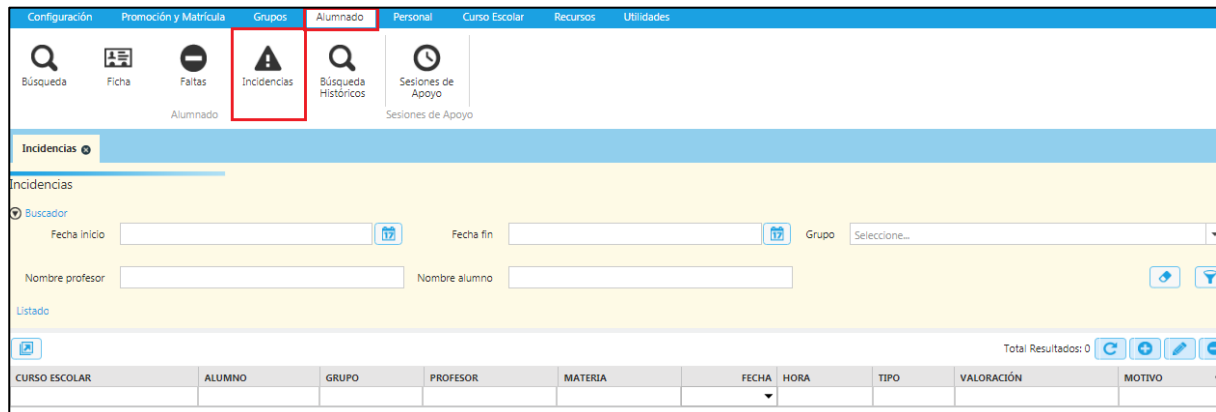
Configuración Promoción y Matrícula Grupos Alumnado Personal Curso Escolar Recursos Utilidades

Búsqueda Ficha Faltas Incidencias Búsqueda Históricos Sesiones de Apoyo

Alumnado Sesiones de Apoyo

Incidencias

Incidencias

Buscador

Fecha inicio

Fecha fin

Grupo Seleccione...

Nombre profesor

Nombre alumno

Listado

Total Resultados: 0

| CURSO ESCOLAR | ALUMNO | GRUPO | PROFESOR | MATERIA | FECHA | HORA | TIPO | VALORACIÓN | MOTIVO |
|---|---|---|---|---|---|---|---|---|---|
| | | | | | | | | | |